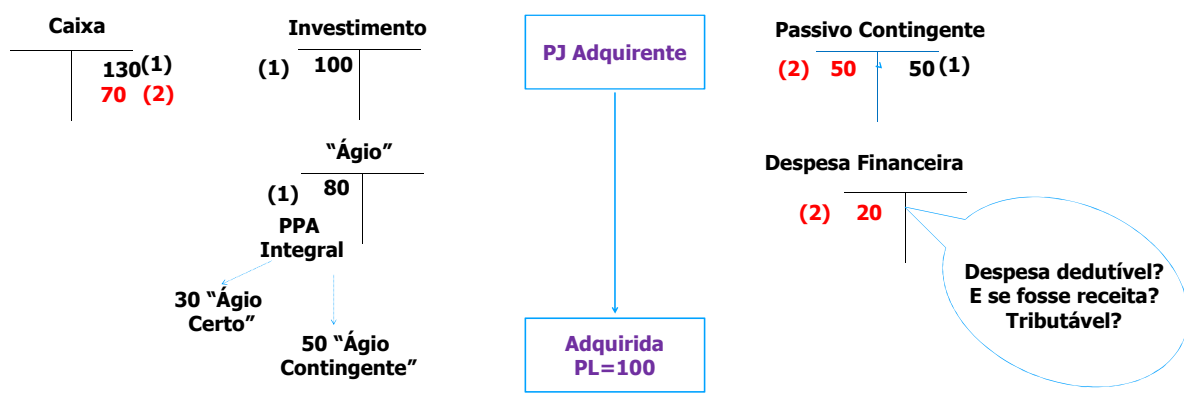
Caixa

130(1)
70 (2)

Investimento

(1) 100

"Ágio"

(1) 80

PPA
Integral

30 "Ágio
Certo"

50 "Ágio
Contingente"

PJ Adquirente

Adquirida
PL=100

Passivo Contingente

(2) 50 50(1)

Despesa Financeira

(2) 20

Despesa dedutível?
E se fosse receita?
Tributável?